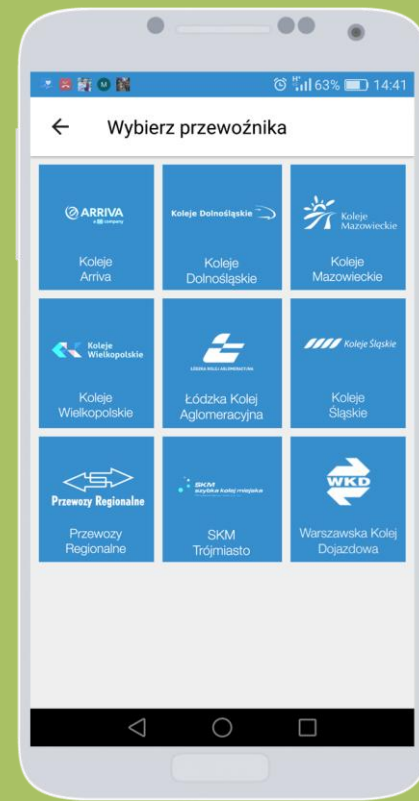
63% 14:41

←  Wybierz przewoźnika

ARRIVA
a DB company
Koleje Arriva

Koleje Dolnośląskie
Koleje Dolnośląskie

Koleje Mazowieckie
Koleje Mazowieckie

Koleje Wielkopolskie
Koleje Wielkopolskie

ŁÓDZKA KOLEJ AGLOMERACYJNA
Łódzka Kolej Aglomeracyjna

Koleje Śląskie
Koleje Śląskie

Przewozy Regionalne
Przewozy Regionalne

SKM szybka kolej miejska
SKM Trójmiasto

WKD
Warszawska Kolej Dojazdowa